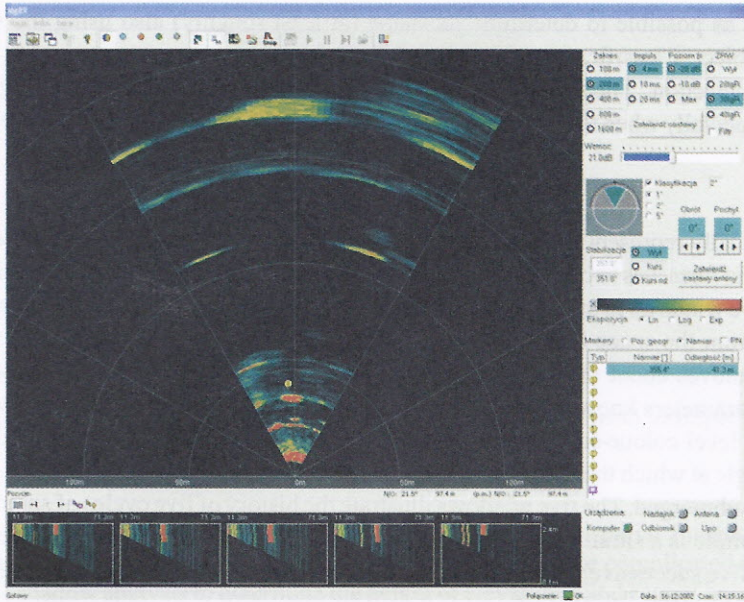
Zakres Impuls Poziom tła ZWW

100 m 4 ms -20 dB Wył
200 m 10 ms -10 dB 20lgR
400 m 20 ms Max 30lgR
800 m 40lgR
1600 m Zatwierdź nastawy Filtr

Wzmoc.
21.0dB

Klasyfikacja 2°
1°
2°
5°

Obrót Pochył
0° 0°

Stabilizacja Wył
Kurs
Kurs nd
351.5°
Zatwierdź nastawy anteny

Ekspozycja Lin Log Exp

Markery Poz. geogr. Namiar Pl%

| Typ | Namiar [°] | Odległość [m] |
|---|---|---|
| | 356.4° | 41.3 m |

100m 50m 0m 50m 100m

Poziom
N/O: 21.5° 97.4 m (p.n.) N/O: 21.5° 97.4 m

11.3m 71.3m 11.3m 71.3m 11.3m 71.3m 11.3m 71.3m 11.3m 71.3m

Urządzenia Nadajnik Antena
Komputer Odbiornik Upo

Gotowy Połączenie OK Data: 16.12.2002 Czas: 14:25:16